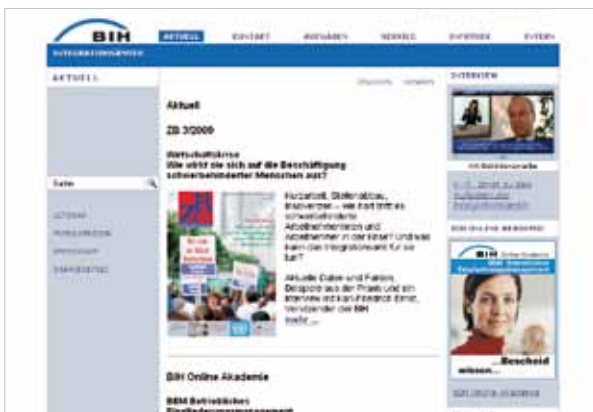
BIH

AKTUELL KONTAKT AUFGABEN SERVICE ZIELGRUPPEN EXTERN

INTEGRATIONSÄMTER

AKTUELL

Suche

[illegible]

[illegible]

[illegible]

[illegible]

Drucken Senden

Aktuell

ZB 3/2009

Wirtschaftskrise
Wie wirkt sie sich auf die Beschäftigung schwerbehinderter Menschen aus?

Kurzarbeit, Stellenabbau, Insolvenzen – wie sind bei uns schwerbehinderte Arbeitnehmerinnen und Arbeitnehmer in der Krise? Und was kann das Integrationsamt für sie tun?

Aktuelle Daten und Fakten, Beispiele aus der Praxis und ein Interview mit Karl-Friedrich Ernst, Vorsitzender der BIH
mehr ...

BIH Online Akademie

BEM Betriebliches Eingliederungsmanagement

INTERVIEW

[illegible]

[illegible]

BIH ONLINE AKADEMIE

BIH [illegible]

...Bescheid wissen...

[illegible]